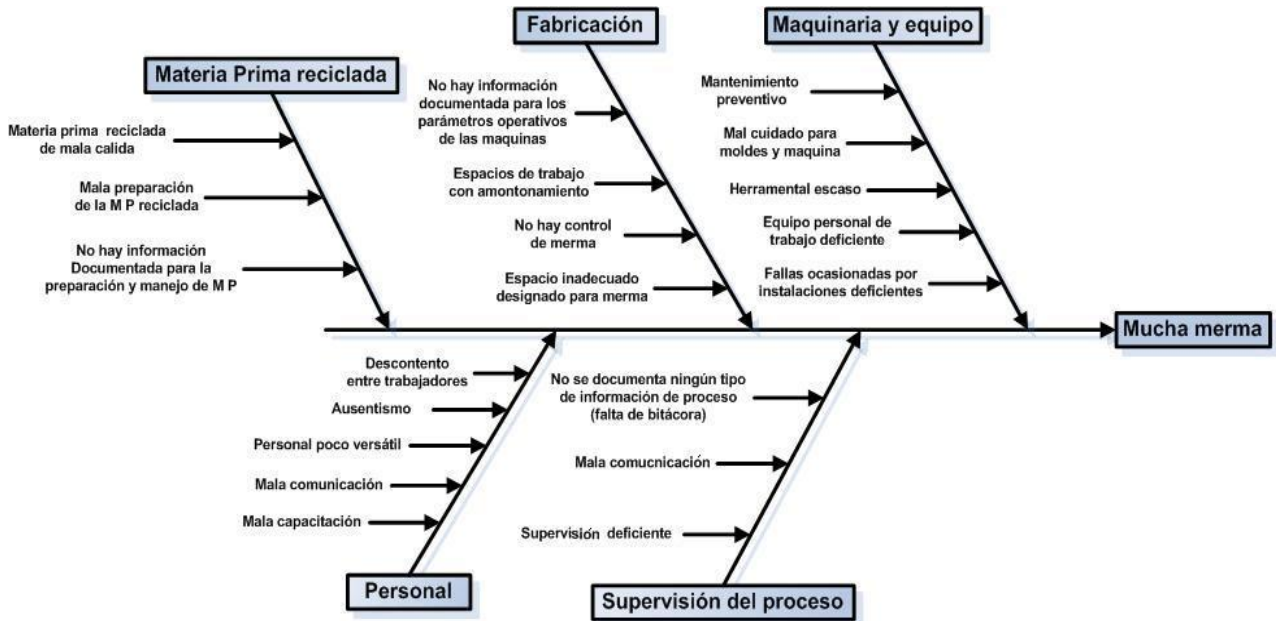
Fabricación

Maquinaria y equipo

Materia Prima reciclada

Materia prima reciclada de mala calida

Mala preparación de la M P reciclada

No hay información Documentada para la preparación y manejo de M P

No hay información documentada para los parámetros operativos de las maquinas

Espacios de trabajo con amontonamiento

No hay control de merma

Espacio inadecuado designado para merma

Mantenimiento preventivo

Mal cuidado para moldes y maquina

Herramental escaso

Equipo personal de trabajo deficiente

Fallas ocasionadas por instalaciones deficientes

Mucha merma

Descontento entre trabajadores

Ausentismo

Personal poco versátil

Mala comunicación

Mala capacitación

No se documenta ningún tipo de información de proceso (falta de bitácora)

Mala comucnicación

Supervisión deficiente

Personal

Supervisión del proceso